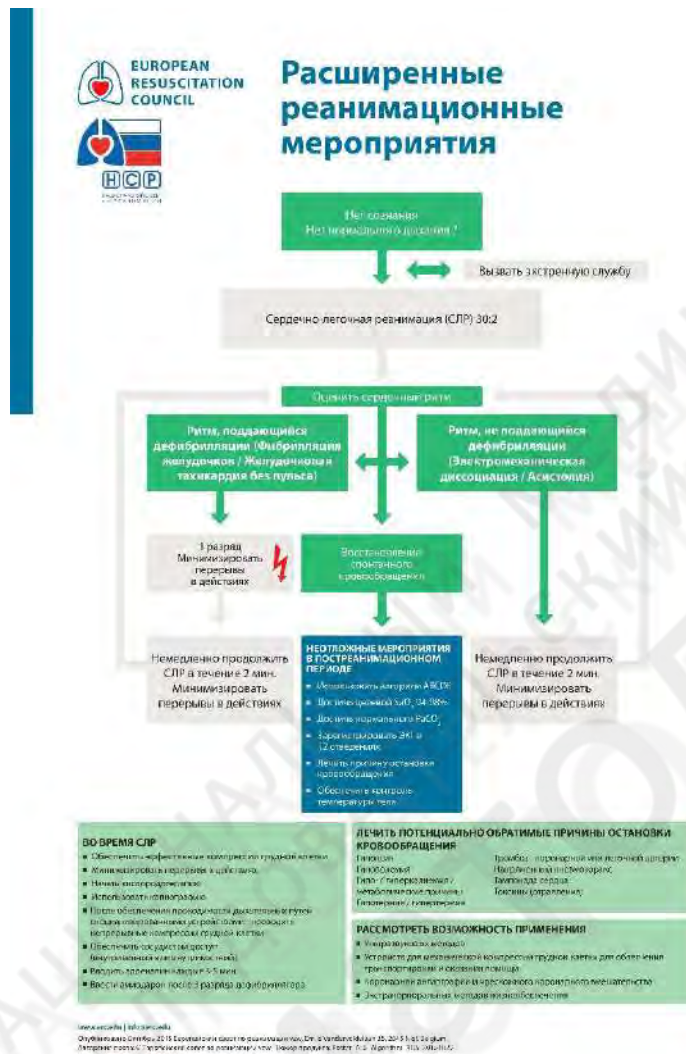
EUROPEAN RESUSCITATION COUNCIL

НСР

Расширенные реанимационные мероприятия

Нет сознания
Нет нормального дыхания?

Вызвать экстренную службу

Сердечно-легочная реанимация (СЛР) 30:2

Оценить сердечный ритм

Ритм, поддающийся дефибрилляции (Фибрилляция желудочков / Желудочковая тахикардия без пульса)

Ритм, не поддающийся дефибрилляции (Электромеханическая диссоциация / Асистолия)

1 разряд
Минимизировать перерывы в действиях

Восстановление спонтанного кровообращения

Немедленно продолжить СЛР в течение 2 мин. Минимизировать перерывы в действиях

НЕОТЛОЖНЫЕ МЕРОПРИЯТИЯ В ПОСТРЕАНИМАЦИОННОМ ПЕРИОДЕ
■ Использовать алгоритм ABCDE
■ Достичь уровня $SaO_2$ 94-98%
■ Достичь нормального $PaCO_2$
■ Зарегистрировать ЭКГ в 12 отведениях
■ Лечить причину остановки кровообращения
■ Обеспечить контроль температуры тела

Немедленно продолжить СЛР в течение 2 мин. Минимизировать перерывы в действиях

ВО ВРЕМЯ СЛР
■ Обеспечить эффективные компрессии грудной клетки
■ Минимизировать перерывы в действиях
■ Начать оксигенотерапию
■ Использовать капнографию
■ После обеспечения проходимости дыхательных путей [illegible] проводить непрерывные компрессии грудной клетки
■ Обеспечить сосудистый доступ (внутривенный или внутрикостный)
■ Вводить адреналин каждые 3-5 мин.
■ Ввести амиодарон после 3 разряда дефибриллятора

ЛЕЧИТЬ ПОТЕНЦИАЛЬНО ОБРАТИМЫЕ ПРИЧИНЫ ОСТАНОВКИ КРОВООБРАЩЕНИЯ
Гипоксия
Гиповолемия
Гипо- / Гиперкалиемия / метаболические причины
Гипотермия / гипертермия
Тромбоз - коронарной или легочной артерии
Напряженный пневмоторакс
Тампонада сердца
Токсины (отравления)

РАССМОТРЕТЬ ВОЗМОЖНОСТЬ ПРИМЕНЕНИЯ
■ Ультразвуковых методов
■ Устройств для механической компрессии грудной клетки для облегчения транспортировки и оказания помощи
■ Коронарной ангиографии и чрескожного коронарного вмешательства
■ Экстракорпоральных методов жизнеобеспечения

www.erc.edu | info@erc.edu
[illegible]
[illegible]